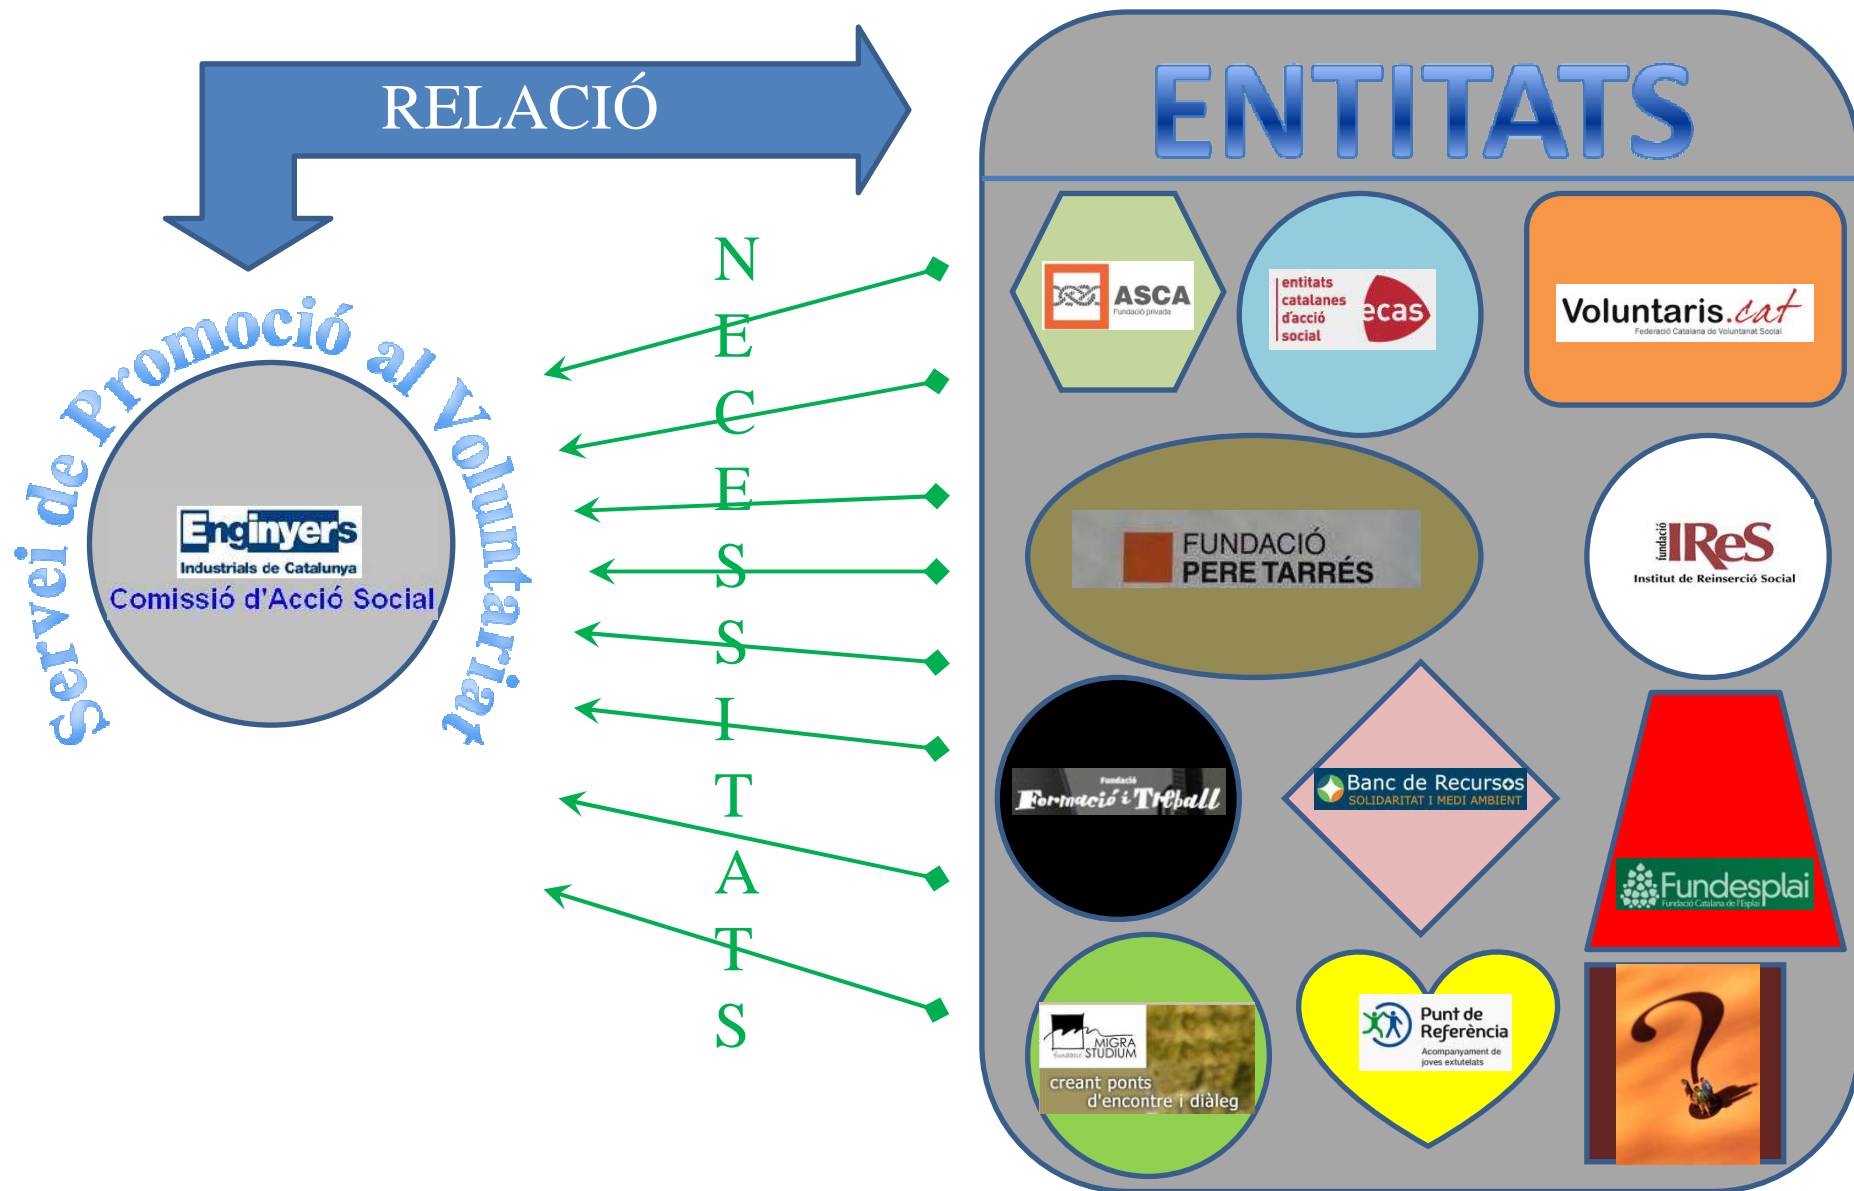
RELACIÓ

ENTITATS

Servei de Promoció al Voluntariat

Enginyers
Industrials de Catalunya
Comissió d'Acció Social

N
E
C
E
S
S
I
T
A
T
S

ASCA
Fundació privada

entitats catalanes d'acció social
ecas

Voluntaris.cat
Federació Catalana de Voluntariat Social

FUNDACIÓ
PERE TARRÉS

fundació
IReS
Institut de Reinserció Social

Fundació
Formació i Treball

Banc de Recursos
SOLIDARITAT I MEDI AMBIENT

Fundesplai
Fundació Catalana de l'Esplai

fundació MIGRA STUDIUM
creant ponts d'encontre i diàleg

Punt de Referència
Acompanyament de joves extutelats